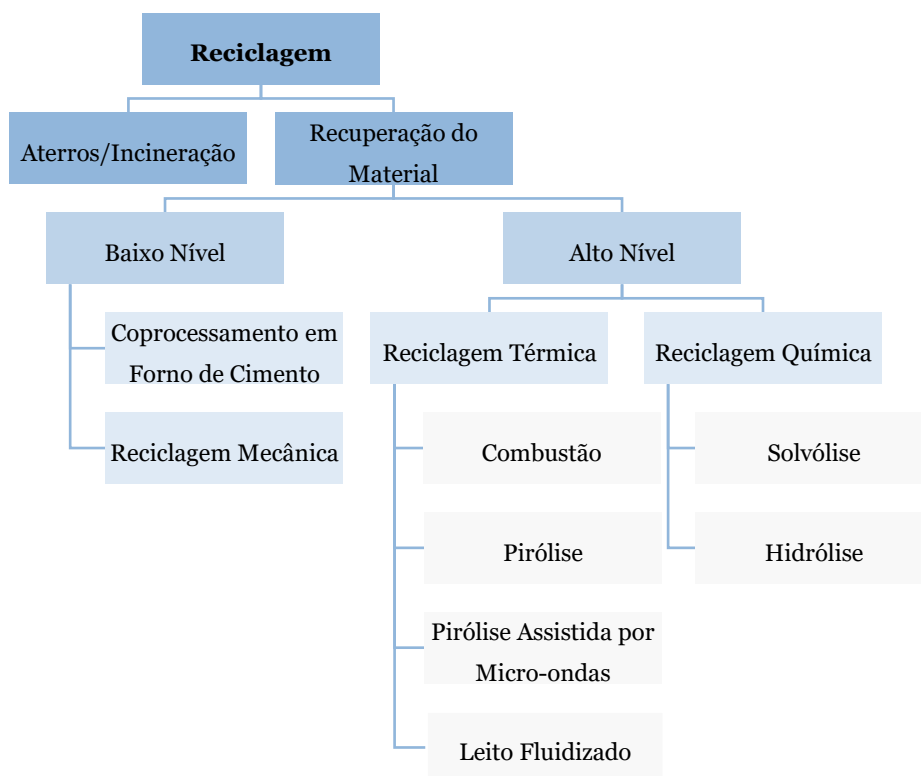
Reciclagem

Aterros/Incineração

Recuperação do Material

Baixo Nível

Alto Nível

Coprocessamento em Forno de Cimento

Reciclagem Mecânica

Reciclagem Térmica

Reciclagem Química

Combustão

Pirólise

Pirólise Assistida por Micro-ondas

Leito Fluidizado

Solvólise

Hidrólise